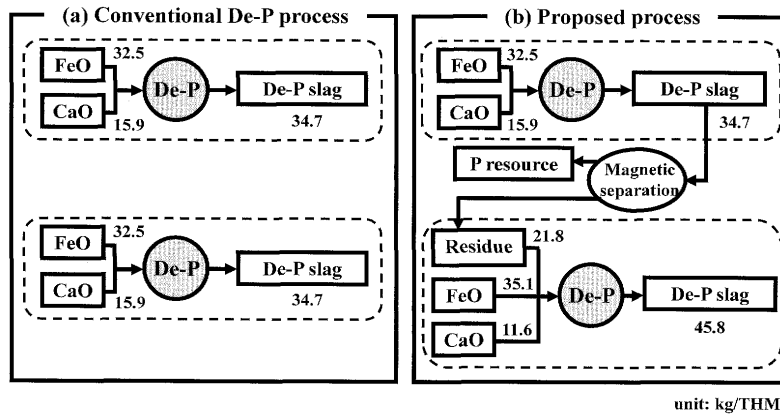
(a) Conventional De-P process

FeO 32.5
CaO 15.9
De-P
De-P slag
34.7

FeO 32.5
CaO 15.9
De-P
De-P slag
34.7

(b) Proposed process

FeO 32.5
CaO 15.9
De-P
De-P slag
34.7

P resource
Magnetic separation

Residue 21.8
FeO 35.1
CaO 11.6
De-P
De-P slag
45.8

unit: kg/THM